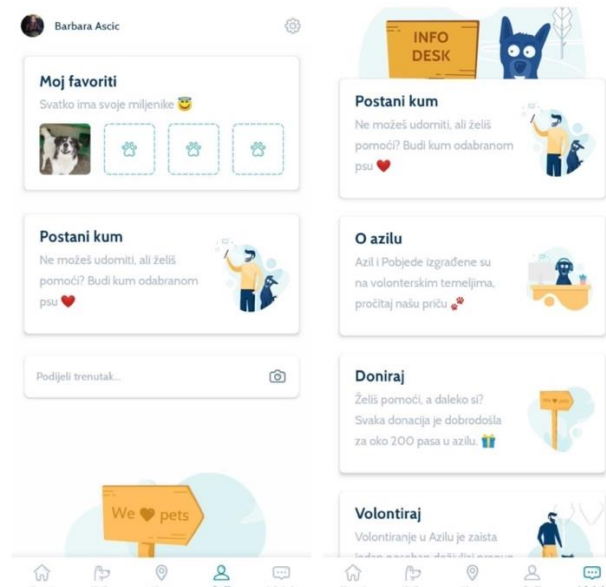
Barbara Ascic

Moj favoriti
Svatko ima svoje mljenike 😇

Postani kum
Ne možeš udomiti, ali želiš pomoći? Budi kum odabranom psu ❤️

Podijeli trenutak...

We ❤️ pets

INFO DESK

Postani kum
Ne možeš udomiti, ali želiš pomoći? Budi kum odabranom psu ❤️

O azilu
Azil i Pobjede izgrađene su na volonterskim temeljima, pročitaj našu priču 🐾

Doniraj
Želiš pomoći, a daleko si? Svaka donacija je dobrodošla za oko 200 pasa u azilu. 🎁

Volontiraj
Volontiranje u Azilu je zaista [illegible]